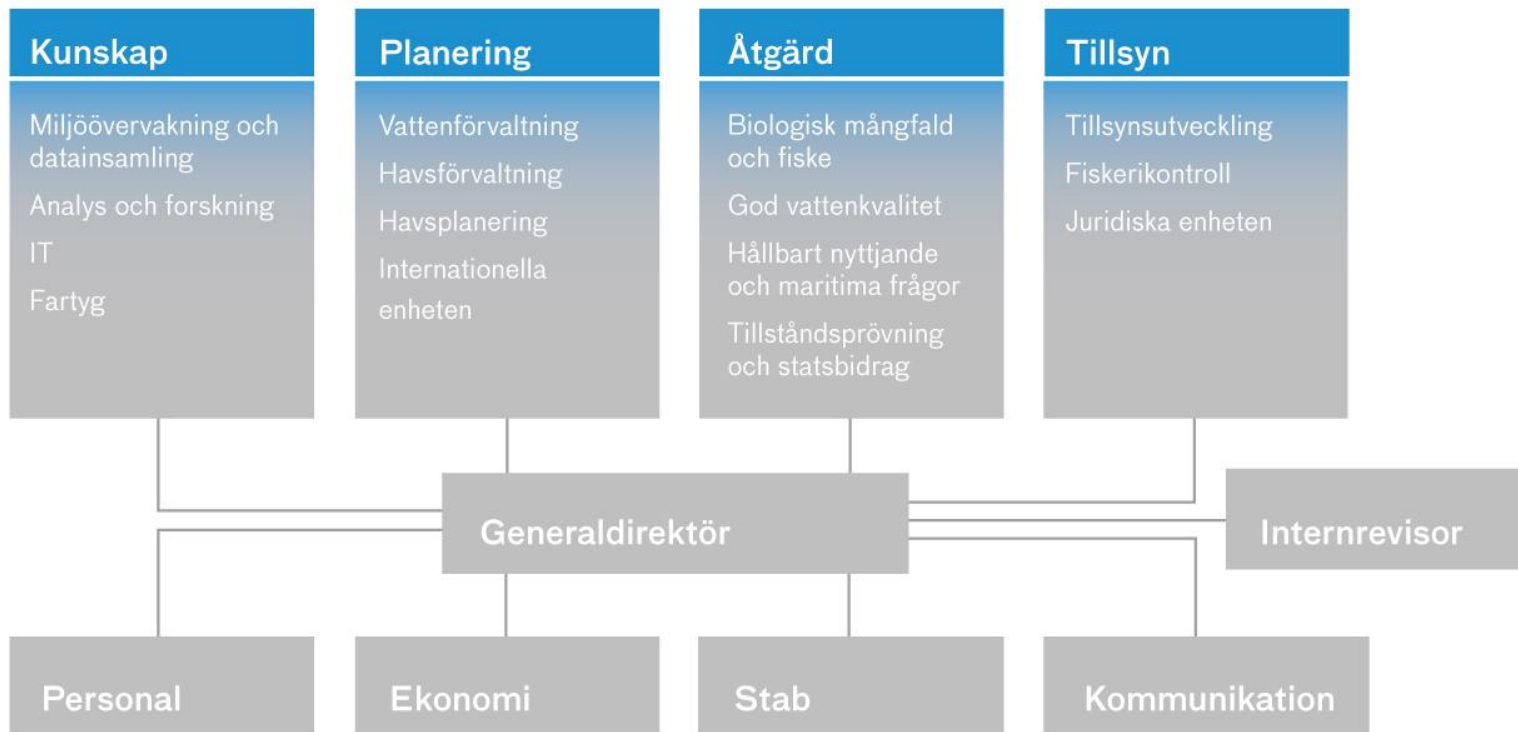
Kunskap

Miljöövervakning och datainsamling

Analys och forskning

IT

Fartyg

Planering

Vattenförvaltning

Havsförvaltning

Havsplanering

Internationella enheten

Åtgärd

Biologisk mångfald och fiske

God vattenkvalitet

Hållbart nyttjande och maritima frågor

Tillståndsprövning och statsbidrag

Tillsyn

Tillsynsutveckling

Fiskerikontroll

Juridiska enheten

Generaldirektör

Internrevisor

Personal

Ekonomi

Stab

Kommunikation